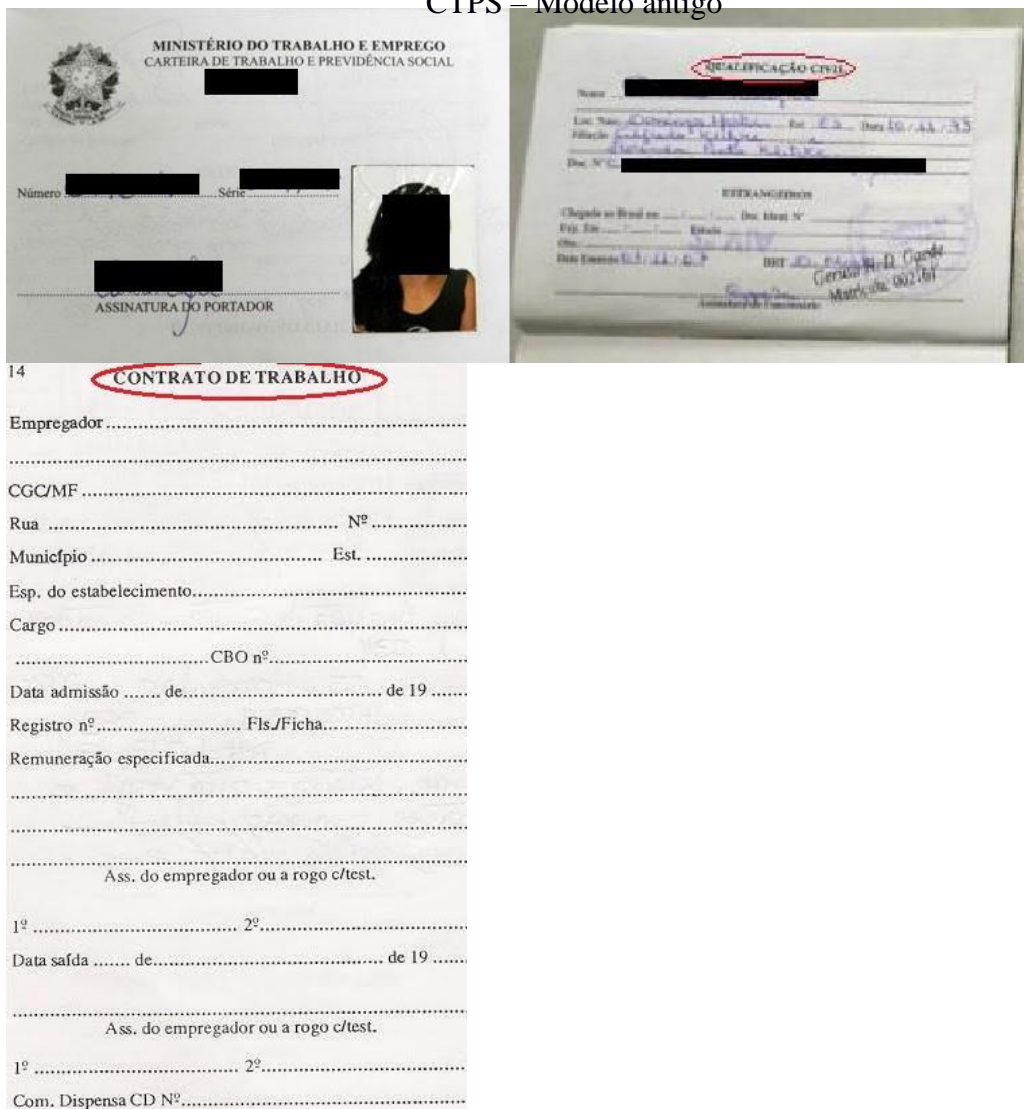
CTPS – Modelo antigo

MINISTÉRIO DO TRABALHO E EMPREGO
CARTEIRA DE TRABALHO E PREVIDÊNCIA SOCIAL

Número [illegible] Série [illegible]

ASSINATURA DO PORTADOR

QUALIFICAÇÃO CIVIL

Nome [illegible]

Loc. Nasc. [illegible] Est. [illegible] Data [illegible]
Filiação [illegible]

Doc. Nº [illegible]

ESTRANGEIROS

Chegada ao Brasil em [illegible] Doc. Ident. Nº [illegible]
Exp. Em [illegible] Estado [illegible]
Obs. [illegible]
Data Emissão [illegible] DRT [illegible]
Matrícula 002.161

14 CONTRATO DE TRABALHO

Empregador

CGC/MF
Rua Nº
Município Est.
Esp. do estabelecimento
Cargo
CBO nº
Data admissão de de 19
Registro nº Fls./Ficha
Remuneração especificada

Ass. do empregador ou a rogo c/test.

1º 2º
Data saída de de 19

Ass. do empregador ou a rogo c/test.

1º 2º
Com. Dispensa CD Nº